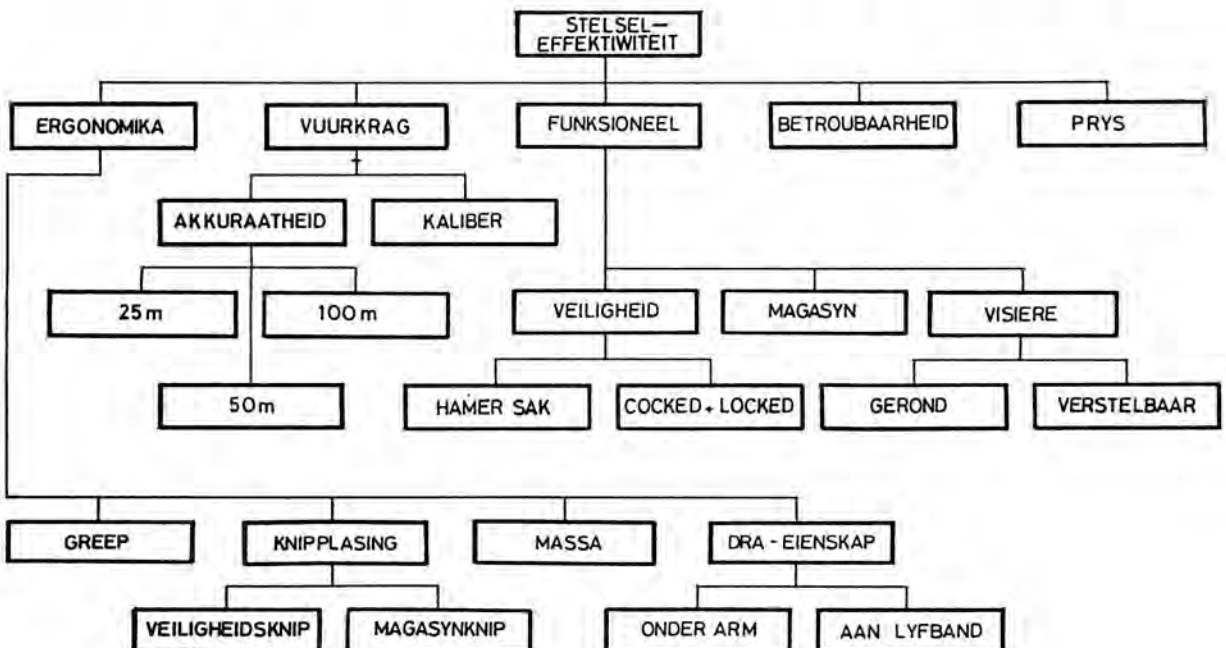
STELSEL-EFFEKTIWITEIT

ERGONOMIKA

VUURKRAG

FUNKSIONEEL

BETROUBAARHEID

PRYS

AKKURAATHEID

KALIBER

25 m

100 m

50m

VEILIGHEID

MAGASYN

VISIERE

HAMER SAK

COCKED + LOCKED

GEROND

VERSTELBAAR

GREEP

KNIPPLASING

MASSA

DRA - EIENSKAP

VEILIGHEIDSKNIP

MAGASYNKNIP

ONDER ARM

AAN LYFBAND